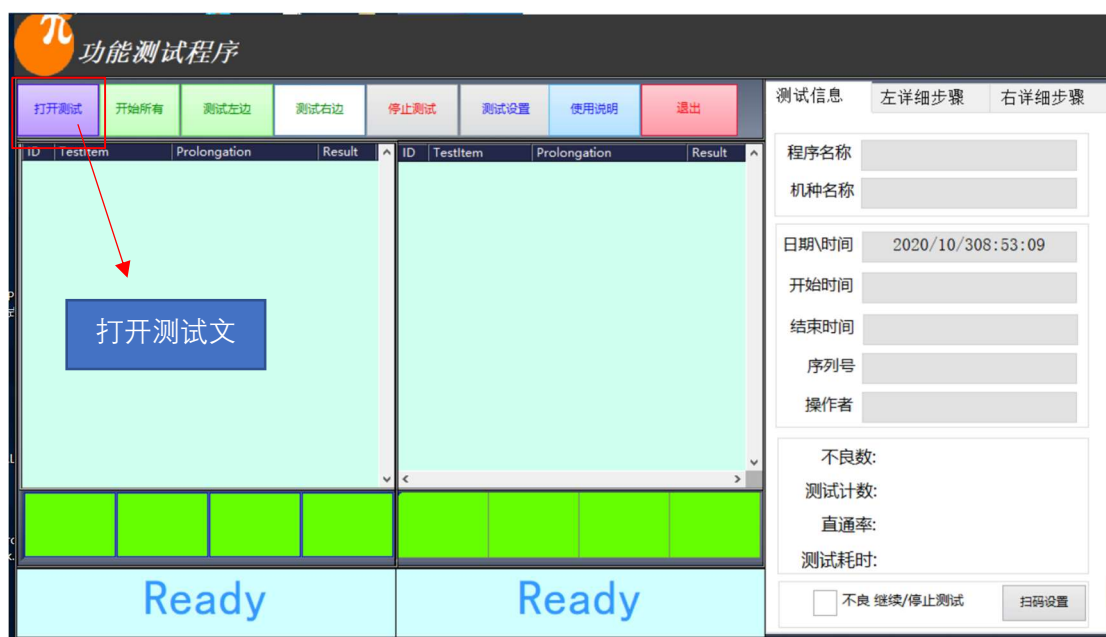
π 功能测试程序

打开测试 开始所有 测试左边 测试右边 停止测试 测试设置 使用说明 退出

| ID | TestItem | Prolongation | Result |
|---|---|---|---|

| ID | TestItem | Prolongation | Result |
|---|---|---|---|

打开测试文

Ready

Ready

测试信息 左详细步骤 右详细步骤

程序名称
机种名称

日期\时间 2020/10/308:53:09
开始时间
结束时间
序列号
操作者

不良数:
测试计数:
直通率:
测试耗时:

不良 继续/停止测试
扫码设置